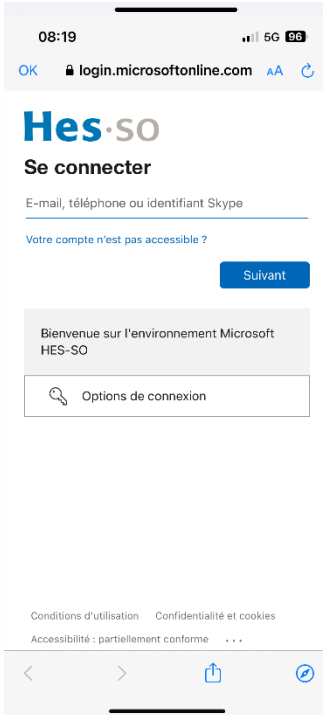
08:19 5G 96

OK login.microsoftonline.com AA

Hes·so

Se connecter

E-mail, téléphone ou identifiant Skype

Votre compte n'est pas accessible ?

Suivant

Bienvenue sur l'environnement Microsoft HES-SO

Options de connexion

Conditions d'utilisation Confidentialité et cookies

Accessibilité : partiellement conforme ...